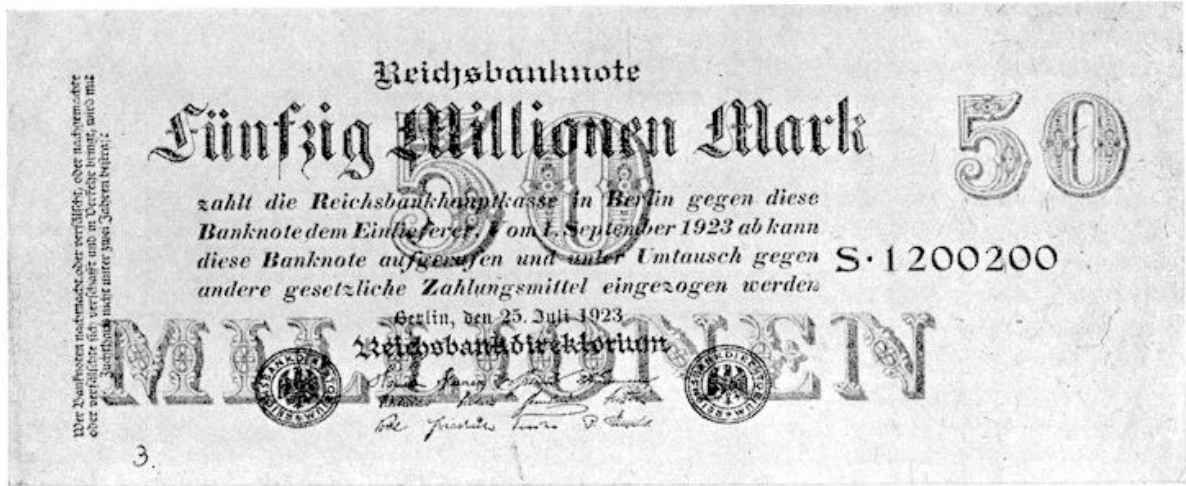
Reichsbanknote

Fünfzig Millionen Mark

50

zahlt die Reichsbankhauptkasse in Berlin gegen diese Banknote dem Einlieferer. Vom 1. September 1923 ab kann diese Banknote aufgerufen und unter Umtausch gegen andere gesetzliche Zahlungsmittel eingezogen werden

S·1200200

Berlin, den 25. Juli 1923

Reichsbankdirektorium

MILLIONEN

Wer Banknoten nachmacht oder verfälscht, oder nachgemachte oder verfälschte sich verschafft und in Verkehr bringt, wird mit Zuchthaus nicht unter zwei Jahren bestraft

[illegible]

3.